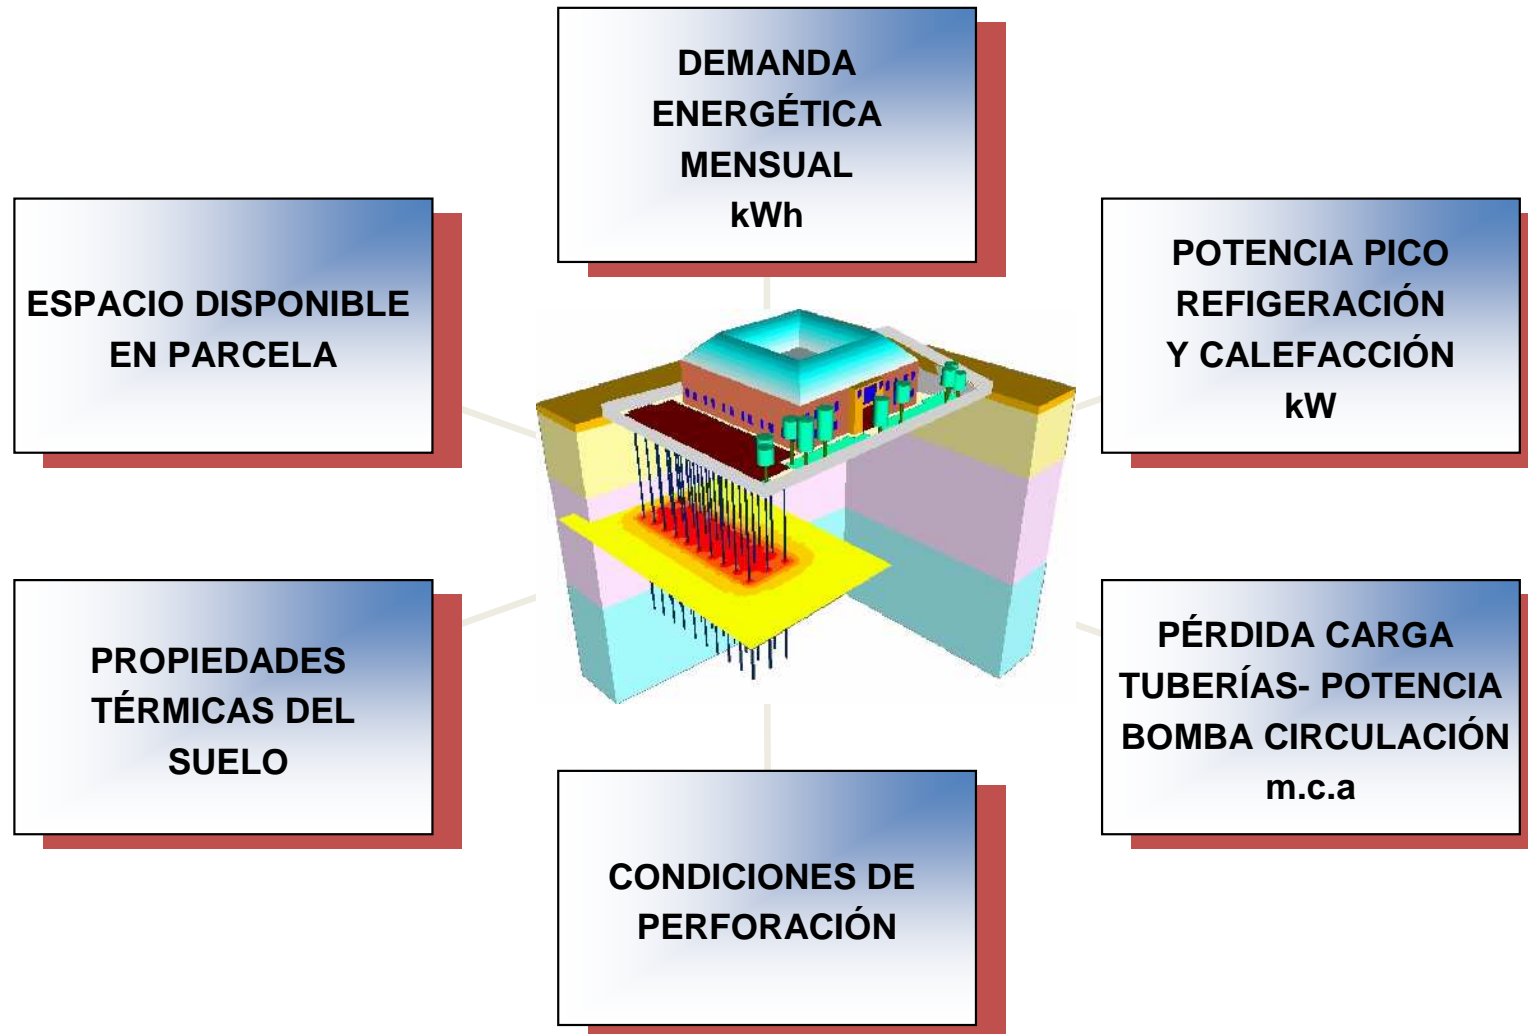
DEMANDA ENERGÉTICA MENSUAL
kWh

ESPACIO DISPONIBLE EN PARCELA

POTENCIA PICO REFIGERACIÓN Y CALEFACCIÓN
kW

PROPIEDADES TÉRMICAS DEL SUELO

PÉRDIDA CARGA TUBERÍAS- POTENCIA BOMBA CIRCULACIÓN
m.c.a

CONDICIONES DE PERFORACIÓN